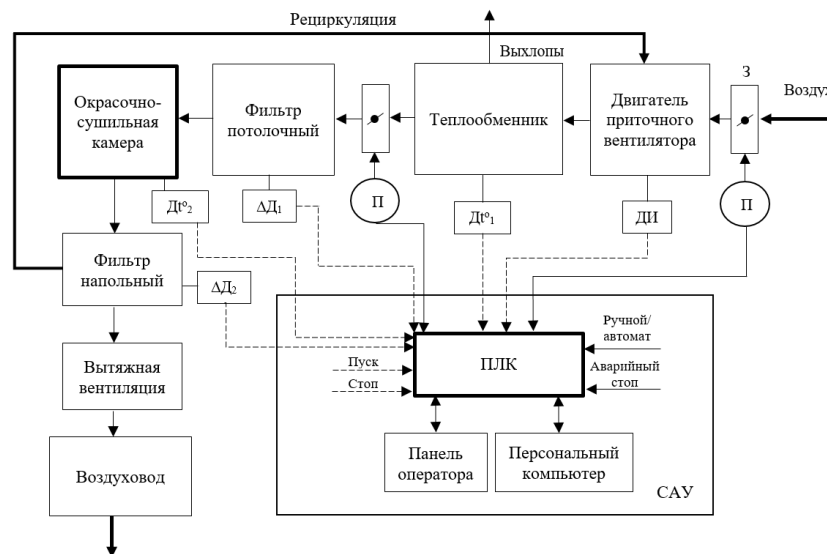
Рециркуляция

Выхлопы

З

Возду

Окрасочно-сушильная камера

Фильтр потолочный

Теплообменник

Двигатель приточного вентилятора

П

П

Дt°$_2$

ΔД$_1$

Дt°$_1$

ДИ

Фильтр напольный

ΔД$_2$

Вытяжная вентиляция

Воздуховод

Пуск

Стоп

ПЛК

Ручной/автомат

Аварийный стоп

Панель оператора

Персональный компьютер

САУ